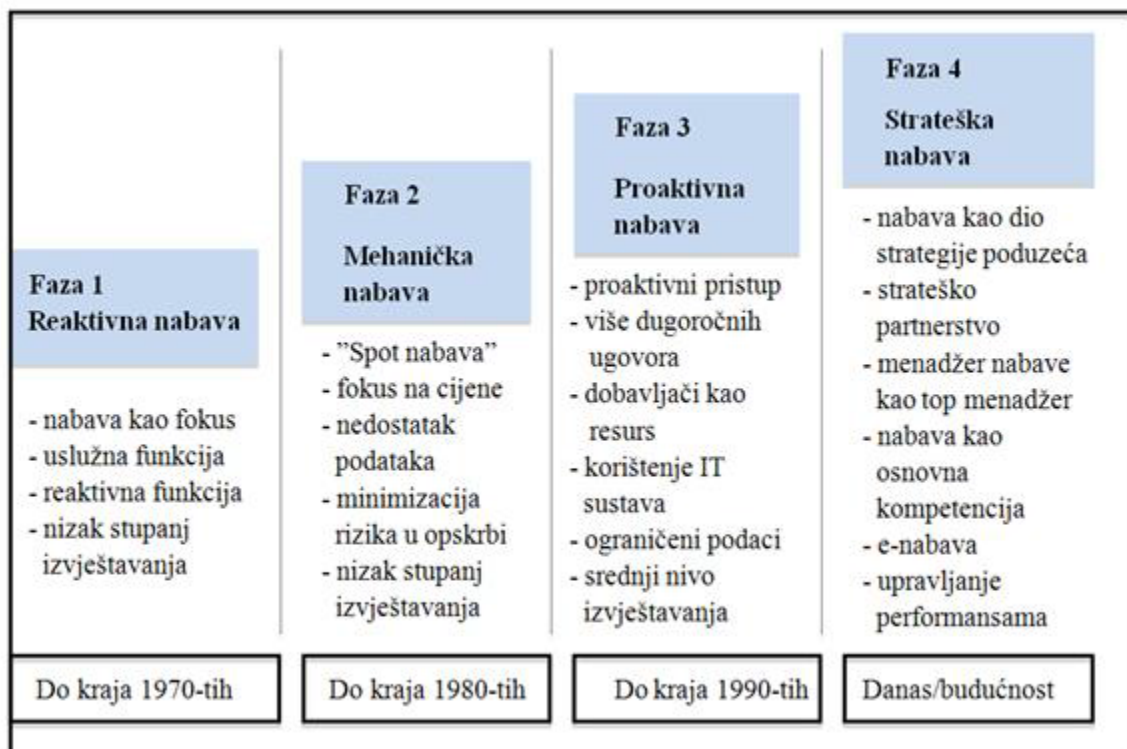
Faza 1
Reaktivna nabava

- nabava kao fokus
- uslužna funkcija
- reaktivna funkcija
- nizak stupanj izvještavanja

Faza 2
Mehanička nabava

- "Spot nabava"
- fokus na cijene
- nedostatak podataka
- minimizacija rizika u opskrbi
- nizak stupanj izvještavanja

Faza 3
Proaktivna nabava

- proaktivni pristup
- više dugoročnih ugovora
- dobavljači kao resurs
- korištenje IT sustava
- ograničeni podaci
- srednji nivo izvještavanja

Faza 4
Strateška nabava

- nabava kao dio strategije poduzeća
- strateško partnerstvo
- menadžer nabave kao top menadžer
- nabava kao osnovna kompetencija
- e-nabava
- upravljanje performansama

Do kraja 1970-tih

Do kraja 1980-tih

Do kraja 1990-tih

Danas/budućnost